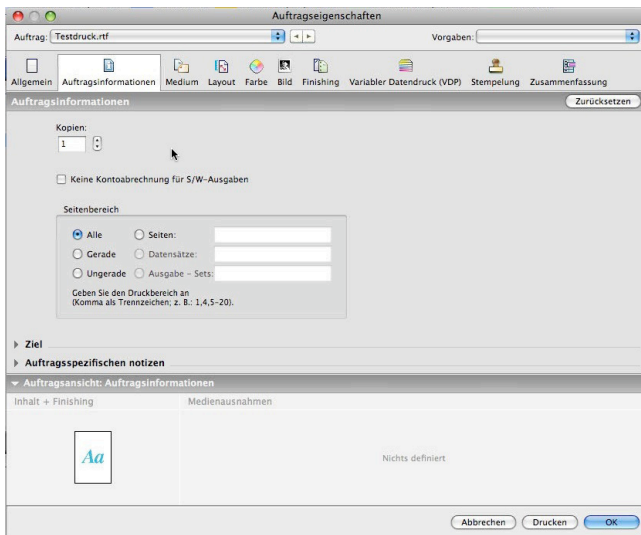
Auftragseigenschaften

Auftrag: Testdruck.rtf

Vorgaben:

Allgemein Auftragsinformationen Medium Layout Farbe Bild Finishing Variabler Datendruck (VDP) Stempelung Zusammenfassung

Auftragsinformationen

Zurücksetzen

Kopien:

1

Keine Kontoabrechnung für S/W-Ausgaben

Seitenbereich

Alle

Seiten:

Gerade

Datensätze:

Ungerade

Ausgabe - Sets:

Geben Sie den Druckbereich an
(Komma als Trennzeichen; z. B.: 1,4,5-20).

Ziel

Auftragsspezifischen notizen

Auftragsansicht: Auftragsinformationen

Inhalt + Finishing

Medienausnahmen

Aa

Nichts definiert

Abbrechen

Drucken

OK